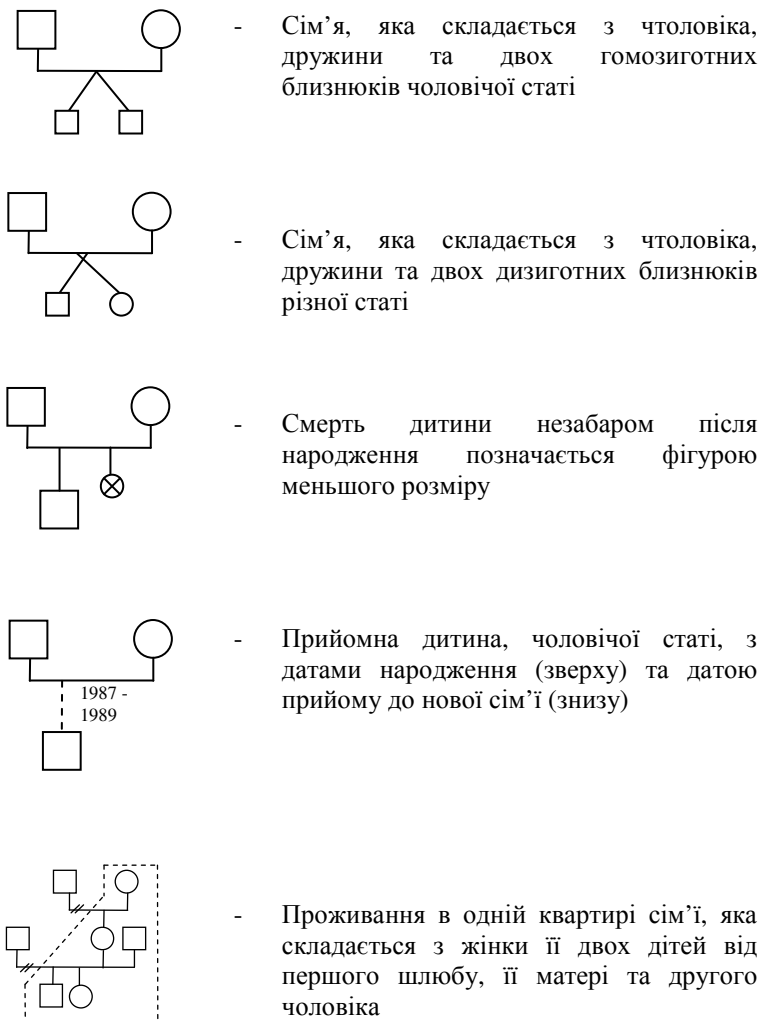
- Сім'я, яка складається з чтоловіка, дружини та двох гомозиготних близнюків чоловічої статі

- Сім'я, яка складається з чтоловіка, дружини та двох дизиготних близнюків різної статі

- Смерть дитини незабаром після народження позначається фігурою меньшого розміру

1987 -
1989

- Прийомна дитина, чоловічої статі, з датами народження (зверху) та датою прийому до нової сім'ї (знизу)

- Проживання в одній квартирі сім'ї, яка складається з жінки її двох дітей від першого шлюбу, її матері та другого чоловіка